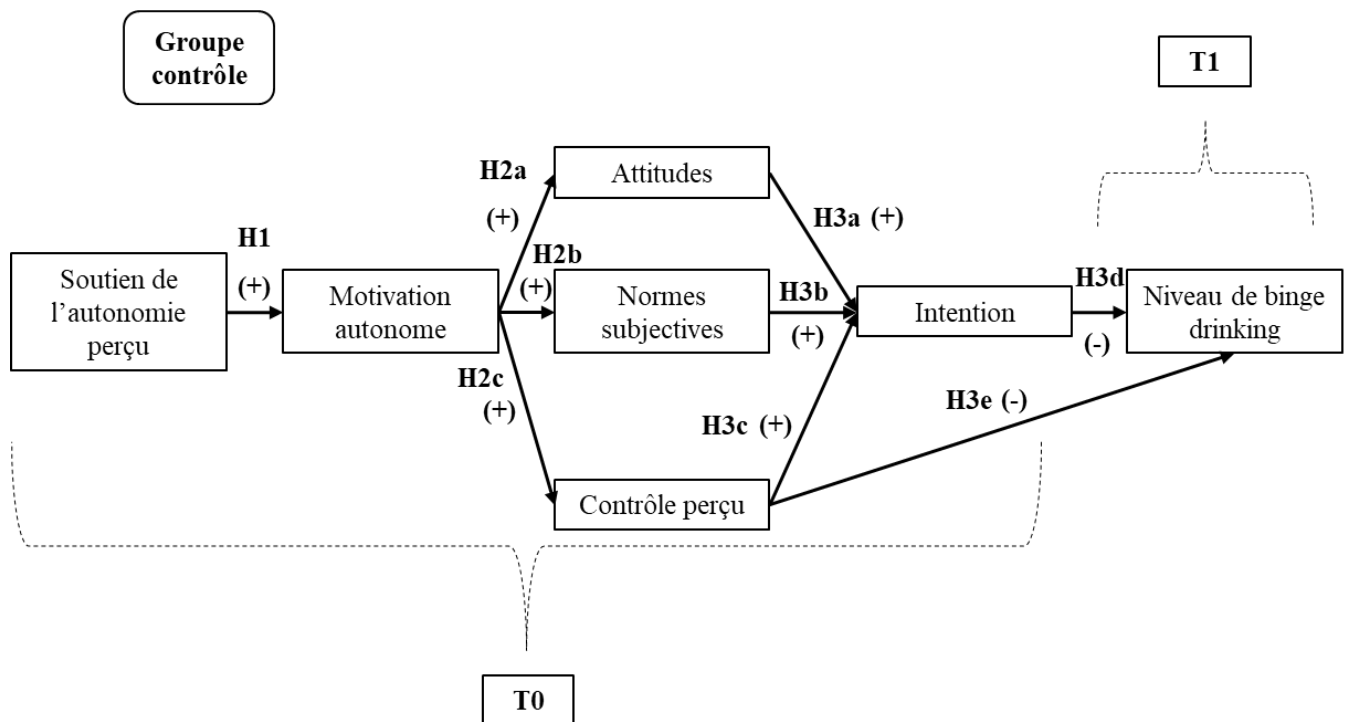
Groupe contrôle

T1

H2a

Attitudes

(+)

H3a (+)

H1

H2b

Soutien de l'autonomie perçu

(+)

Motivation autonome

(+)

Normes subjectives

H3b

Intention

H3d

Niveau de binge drinking

(+)

(-)

H2c

(+)

H3e (-)

H3c (+)

Contrôle perçu

T0